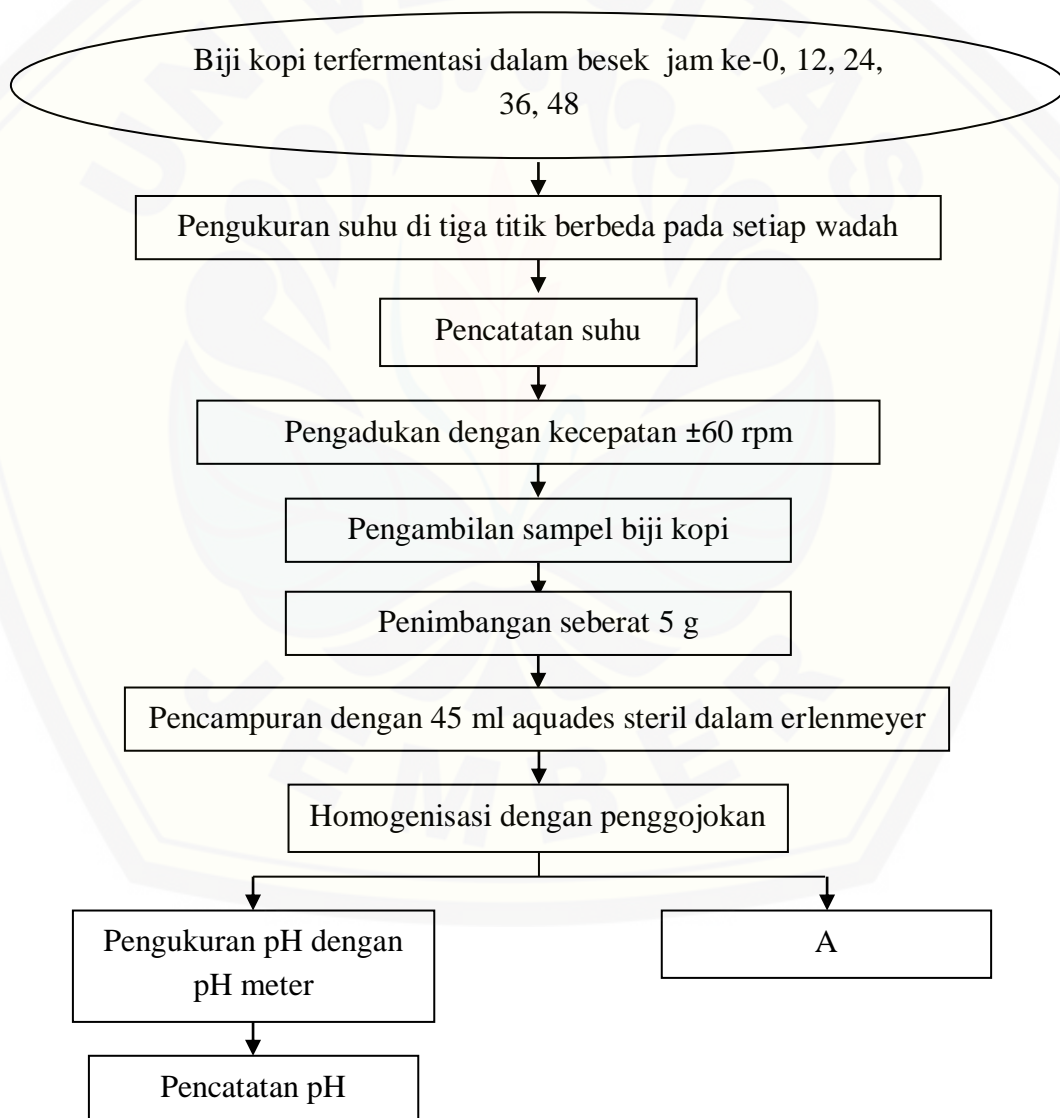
Biji kopi terfermentasi dalam besek jam ke-0, 12, 24, 36, 48

Pengukuran suhu di tiga titik berbeda pada setiap wadah

Pencatatan suhu

Pengadukan dengan kecepatan ±60 rpm

Pengambilan sampel biji kopi

Penimbangan seberat 5 g

Pencampuran dengan 45 ml aquades steril dalam erlenmeyer

Homogenisasi dengan penggojokan

Pengukuran pH dengan pH meter

A

Pencatatan pH